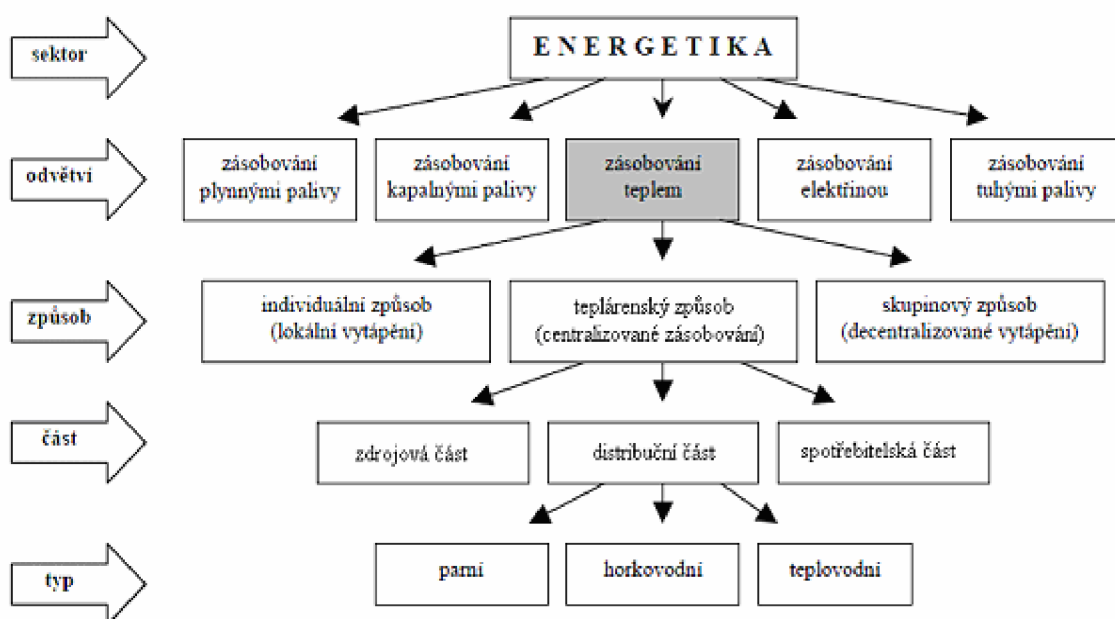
sektor

ENERGETIKA

odvětví

zásobování plynnými palivy

zásobování kapalnými palivy

zásobování teplem

zásobování elektřinou

zásobování tuhými palivy

způsob

individuální způsob (lokální vytápění)

teplárenský způsob (centralizované zásobování)

skupinový způsob (decentralizované vytápění)

část

zdrojová část

distribuční část

spotřebitelská část

typ

parní

horkovodní

teplovodní